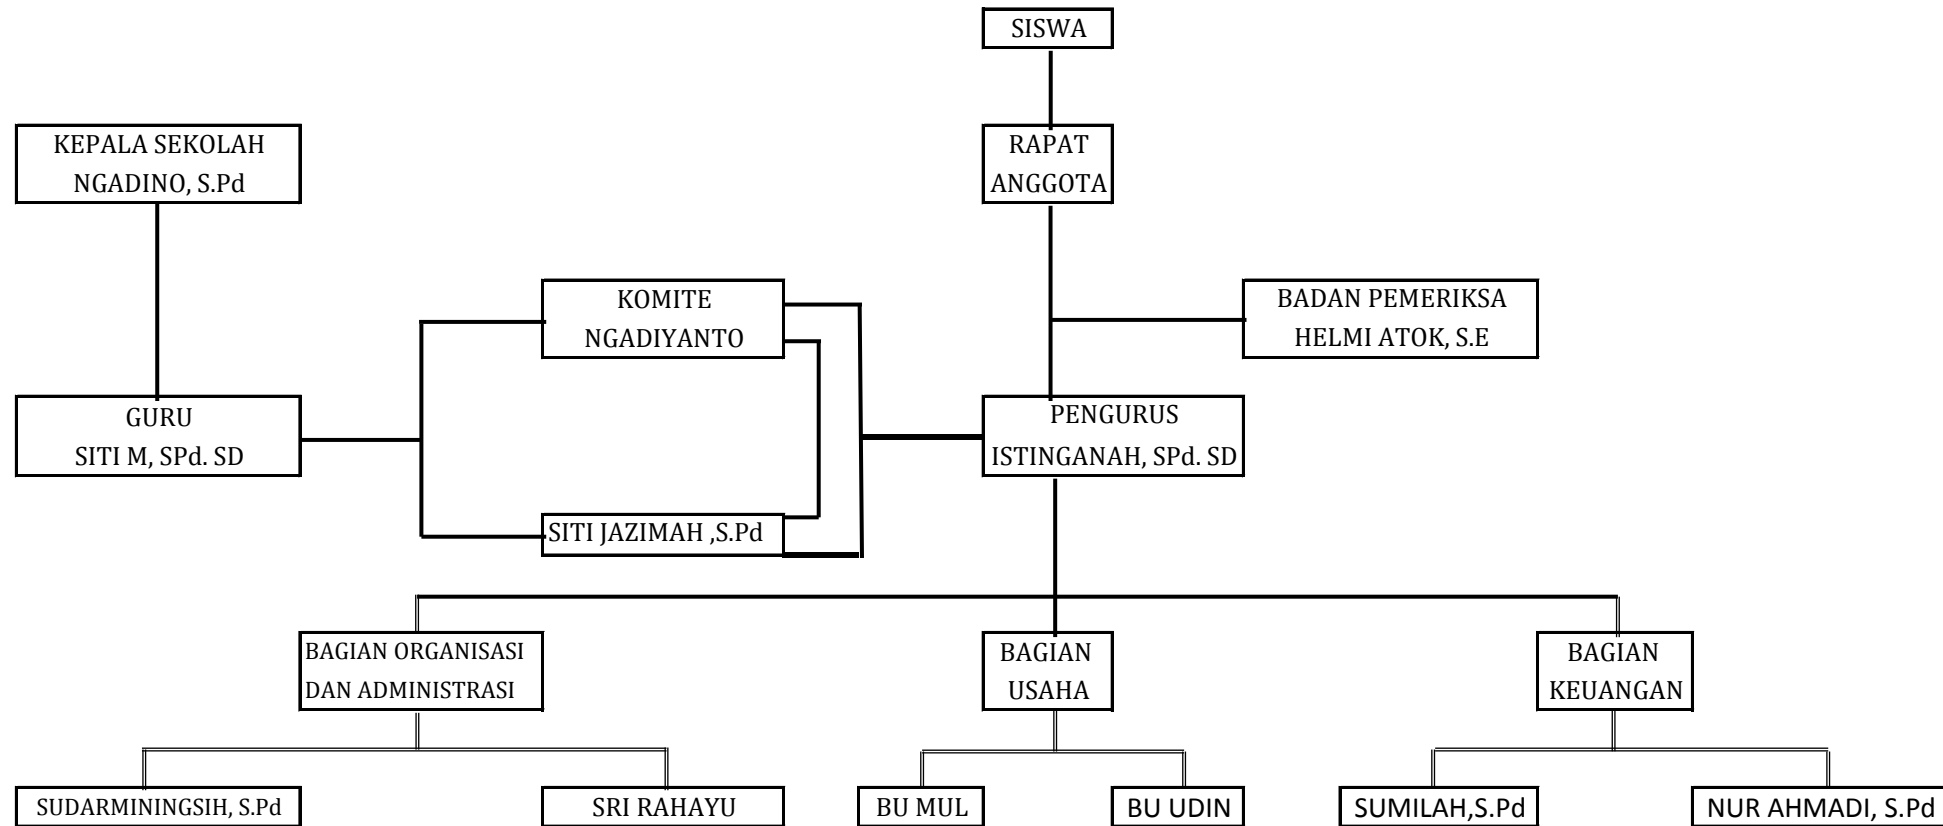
SISWA

KEPALA SEKOLAH
NGADINO, S.Pd

RAPAT
ANGGOTA

KOMITE
NGADIYANTO

BADAN PEMERIKSA
HELMI ATOK, S.E

GURU
SITI M, SPd. SD

PENGURUS
ISTINGANAH, SPd. SD

SITI JAZIMAH ,S.Pd

BAGIAN ORGANISASI
DAN ADMINISTRASI

BAGIAN
USAHA

BAGIAN
KEUANGAN

SUDARMININGSIH, S.Pd

SRI RAHAYU

BU MUL

BU UDIN

SUMILAH,S.Pd

NUR AHMADI, S.Pd